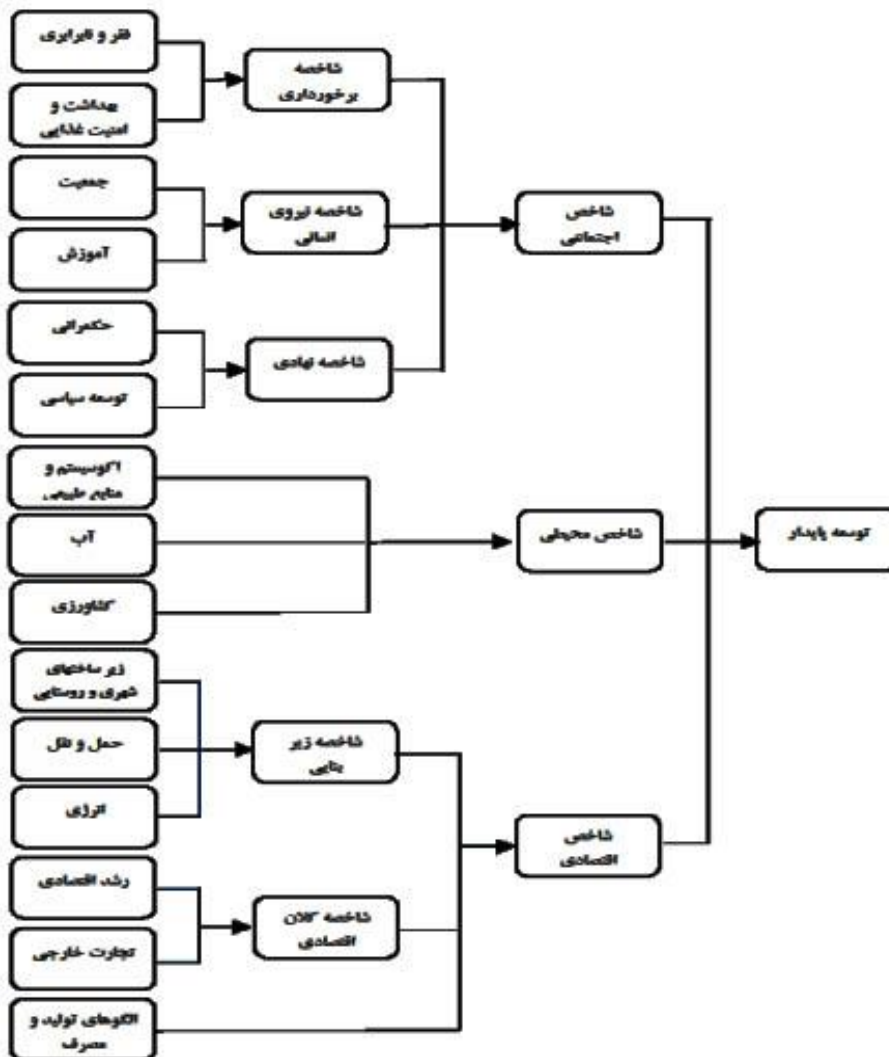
فقر و نابرابری

بهداشت و امنیت غذایی

شاخصه برخورداری

جمعیت

آموزش

شاخصه نیروی انسانی

شاخص اجتماعی

حکمرانی

توسعه سیاسی

شاخصه نهادی

اکوسیستم و منابع طبیعی

آب

کشاورزی

شاخص محیطی

توسعه پایدار

زیر ساختهای شهری و روستایی

حمل و نقل

انرژی

شاخصه زیر بنایی

شاخص اقتصادی

رشد اقتصادی

تجارت خارجی

شاخصه کلان اقتصادی

الگوهای تولید و مصرف